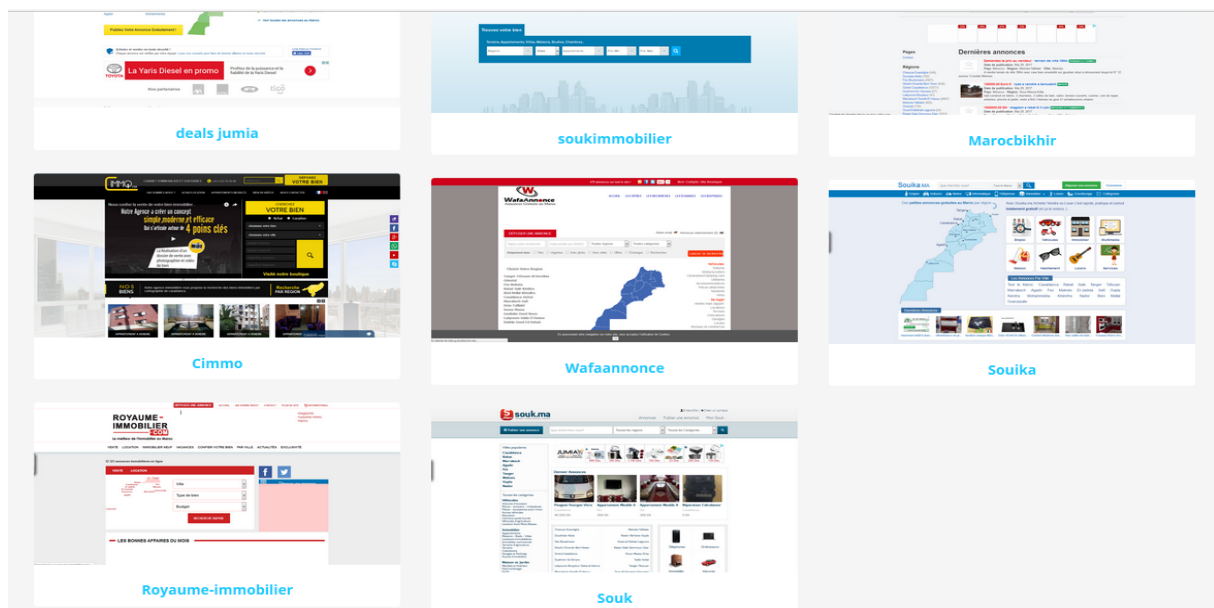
Publiez Votre Annonce Gratuitement !

La Yaris Diesel en promo

deals jumia

Trouvez votre bien

soukimmobilier

Dernières annonces

Marocbikhir

VOTRE BIEN

4 points clés

NOS BIENS

Cimmo

WafaAnnonce

Wafaannonce

Souika

ROYAUME-IMMOBILIER.COM

LES BONNES AFFAIRES DU MOIS

Royaume-immobilier

souk.ma

Souk